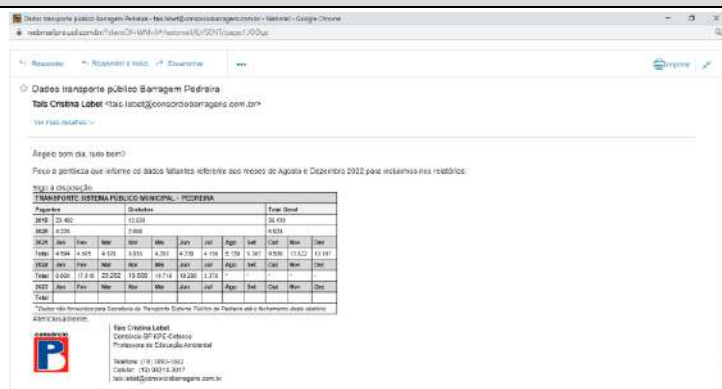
Dados transporte público Barragem Pedreira - tais.lebet@consorciobarragens.com.br - Webmail - Google Chrome

webmail.pro.uol.com.br/?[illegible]

Responder | Responder a todos | Encaminhar | ... | Imprimir

☆ Dados transporte público Barragem Pedreira

Taís Cristina Lebet <tais.lebet@consorciobarragens.com.br>

Ver mais detalhes

Ângelo bom dia, tudo bem?

Peço a gentileza que informe os dados faltantes referente aos meses de Agosto a Dezembro 2022 para incluirmos no relatório.

Sigo à disposição.

| TRANSPORTE SISTEMA PÚBLICO MUNICIPAL - PEDREIRA | | | | | | | | | | | | |
|---|---|---|---|---|---|---|---|---|---|---|---|---|
| Pagantes | | | Gratuitos | | | | | | Total Geral | | | |
| 2019 | 23.480 | | 10.659 | | | | | | 34.139 | | | |
| 2020 | 4.236 | | 3.998 | | | | | | 8.234 | | | |
| 2021 | Jan | Fev | Mar | Abr | Mai | Jun | Jul | Ago | Set | Out | Nov | Dez |
| Total | 4.594 | 4.165 | 4.125 | 3.833 | 4.203 | 4.339 | 4.156 | 5.139 | 5.387 | 8.506 | 13.622 | 13.197 |
| 2022 | Jan | Fev | Mar | Abr | Mai | Jun | Jul | Ago | Set | Out | Nov | Dez |
| Total | 9.699 | 17.816 | 20.292 | 19.000 | 19.718 | 19.230 | 3.378 | * | * | * | * | * |
| 2023 | Jan | Fev | Mar | Abr | Mai | Jun | Jul | Ago | Set | Out | Nov | Dez |
| Total | | | | | | | | | | | | |

*Dados não fornecidos pela Secretaria de Transporte Sistema Público de Pedreira até o fechamento deste relatório

Atenciosamente,

consórcio

Taís Cristina Lebet
Consórcio SP EPC-Cetenco
Professora de Educação Ambiental

Telefone: (19) 3893-1882
Celular: (19) 98315-3017
tais.lebet@consorciobarragens.com.br